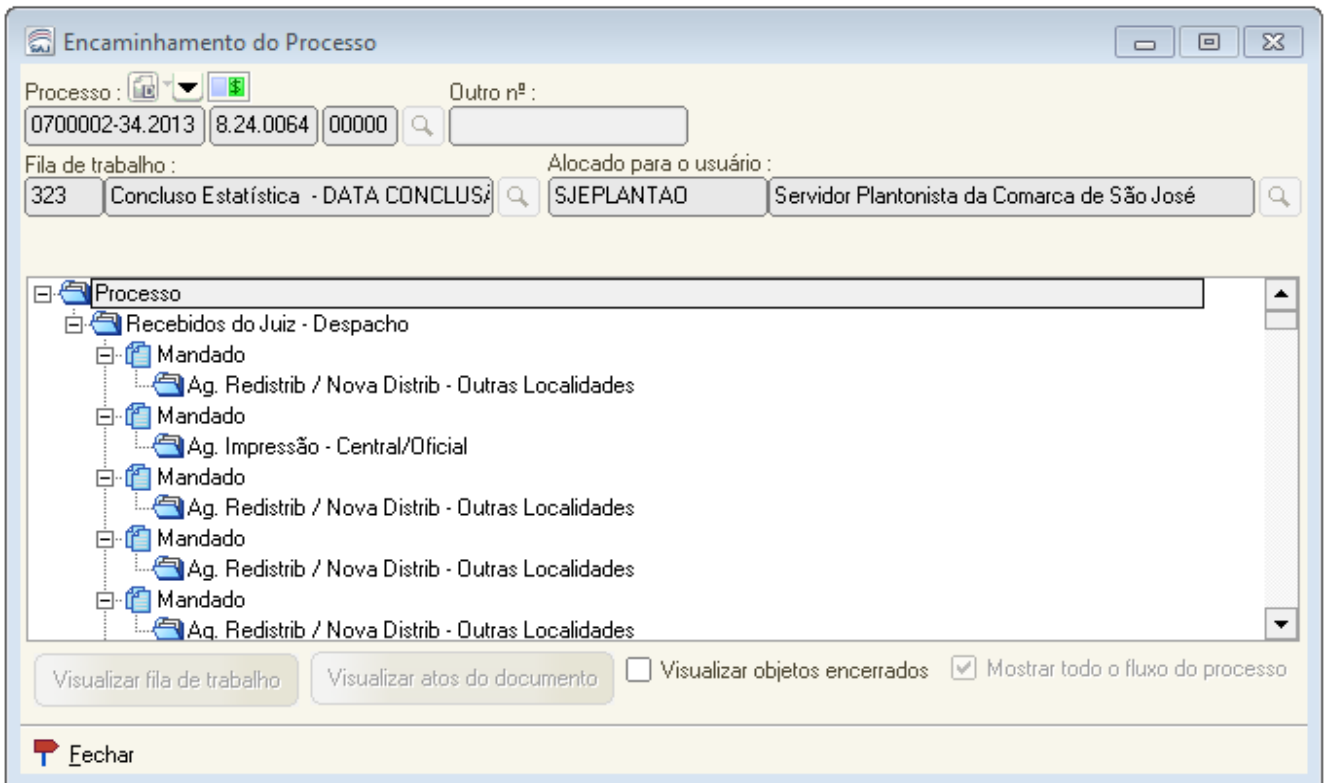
Encaminhamento do Processo

Processo :

Outro nº :

0700002-34.2013 8.24.0064 00000

Fila de trabalho :

Alocado para o usuário :

323 Concluso Estatística - DATA CONCLUS/

SJEPLANTAO Servidor Plantonista da Comarca de São José

Processo
Recebidos do Juiz - Despacho
Mandado
Ag. Redistrib / Nova Distrib - Outras Localidades
Mandado
Ag. Impressão - Central/Oficial
Mandado
Ag. Redistrib / Nova Distrib - Outras Localidades
Mandado
Ag. Redistrib / Nova Distrib - Outras Localidades
Mandado
Ag. Redistrib / Nova Distrib - Outras Localidades

Visualizar fila de trabalho
Visualizar atos do documento
Visualizar objetos encerrados
Mostrar todo o fluxo do processo

Fechar